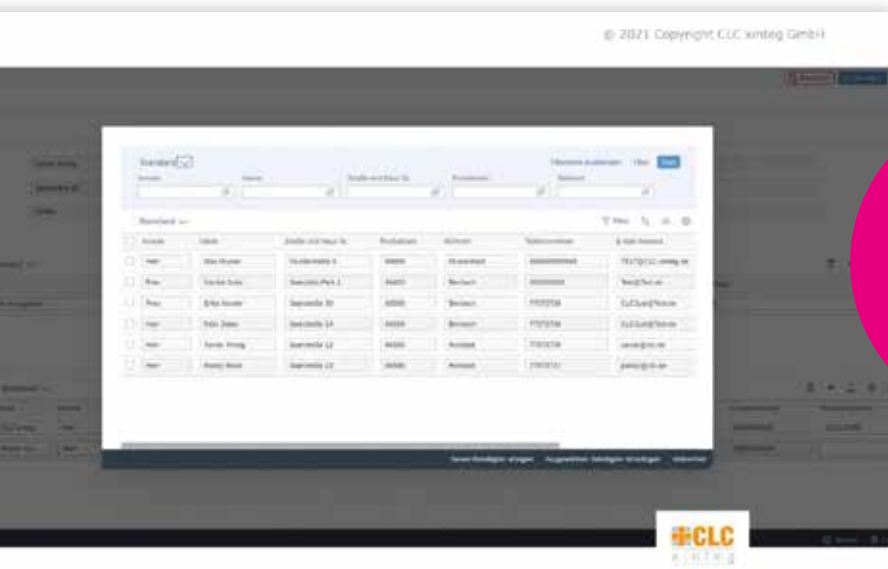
© 2021 Copyright CLC xinteg GmbH

Standard

Standard

| Anrede | Name | Straße und Haus-Nr. | Postleitzahl | Wohnort | Telefonnummer | E-Mail-Adresse |
|---|---|---|---|---|---|---|
| Herr | Max Muster | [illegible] | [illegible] | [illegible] | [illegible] | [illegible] |
| Frau | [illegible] | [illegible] | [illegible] | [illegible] | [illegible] | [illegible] |
| Frau | Erika Muster | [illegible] | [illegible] | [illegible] | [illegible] | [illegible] |
| Herr | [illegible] | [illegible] | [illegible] | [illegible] | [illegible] | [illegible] |
| Herr | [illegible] | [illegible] | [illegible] | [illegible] | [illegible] | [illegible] |
| Herr | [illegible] | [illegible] | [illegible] | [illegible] | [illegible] | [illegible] |

CLC
xinteg